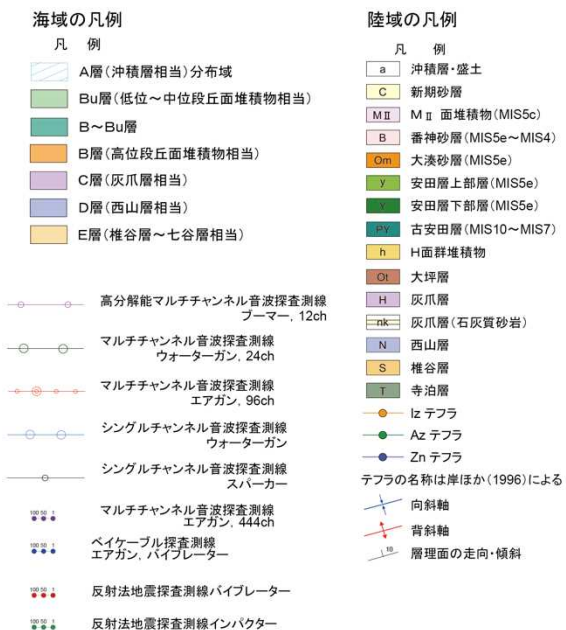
海域の凡例

凡　例

A層（沖積層相当）分布域

Bu層（低位～中位段丘面堆積物相当）

B～Bu層

B層（高位段丘面堆積物相当）

C層（灰爪層相当）

D層（西山層相当）

E層（椎谷層～七谷層相当）

高分解能マルチチャンネル音波探査測線
ブーマー，12ch

マルチチャンネル音波探査測線
ウォーターガン，24ch

マルチチャンネル音波探査測線
エアガン，96ch

シングルチャンネル音波探査測線
ウォーターガン

シングルチャンネル音波探査測線
スパーカー

100 50 1
マルチチャンネル音波探査測線
エアガン，444ch

100 50 1
ベイケーブル探査測線
エアガン，バイブレーター

100 50 1
反射法地震探査測線バイブレーター

100 50 1
反射法地震探査測線インパクター

陸域の凡例

凡　例

a　沖積層・盛土

C　新期砂層

MⅡ　MⅡ 面堆積物(MIS5c)

B　番神砂層(MIS5e～MIS4)

Om　大湊砂層(MIS5e)

y　安田層上部層(MIS5e)

Y　安田層下部層(MIS5e)

PY　古安田層(MIS10～MIS7)

h　H面群堆積物

Ot　大坪層

H　灰爪層

nk　灰爪層（石灰質砂岩）

N　西山層

S　椎谷層

T　寺泊層

Iz テフラ

Az テフラ

Zn テフラ

テフラの名称は岸ほか(1996)による

向斜軸

背斜軸

10
層理面の走向・傾斜